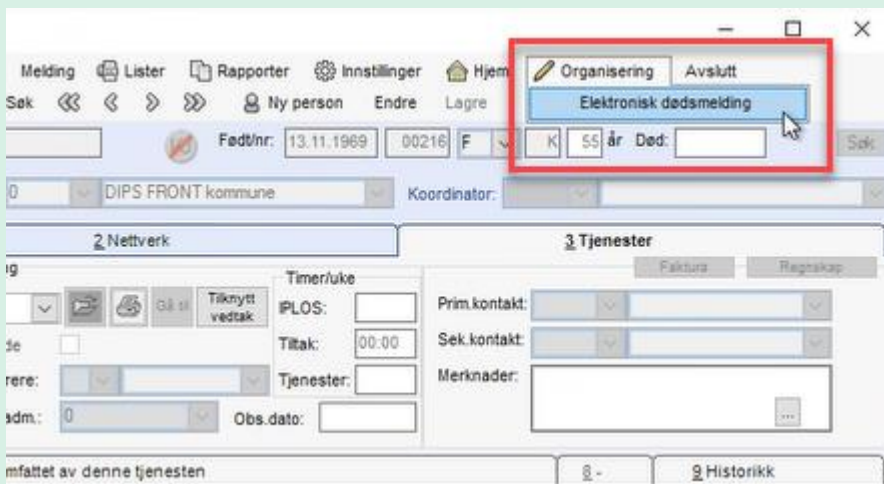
Melding Lister Rapporter Innstillinger Hjem Organisering Avslutt

Søk Ny person Endre Lagre

Elektronisk dødsmelding

Født/nr: 13.11.1969 00216 F K 55 år Død: Søk

0 DIPS FRONT kommune Koordinator:

2 Nettverk

3 Tjenester

g

Timer/uke

Faktura Regnskap

Gå til Tilknytt vedtak

IPLOS:

Prim.kontakt:

de

Tiltak: 00:00

Sek.kontakt:

rere:

Tjenester:

Merknader:

adm.: 0

Obs.dato:

...

mfattet av denne tjenesten

8 -

9 Historikk